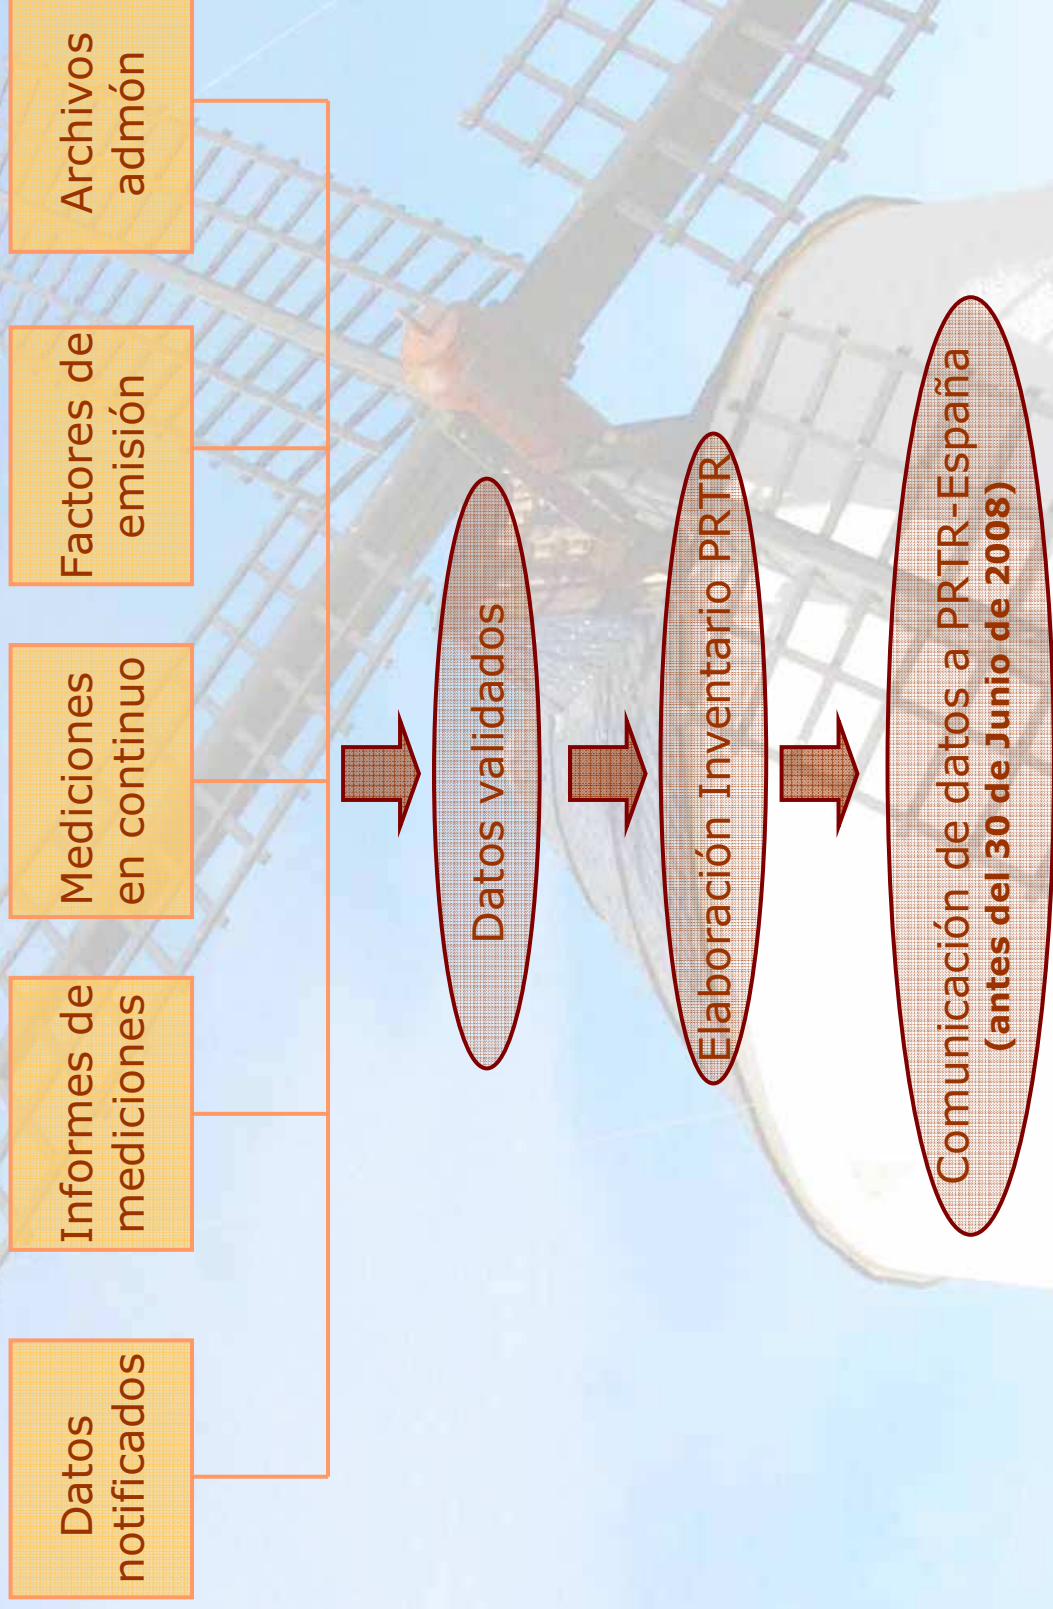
Datos notificados

Informes de mediciones

Mediciones en continuo

Factores de emisión

Archivos admón

Datos validados

Elaboración Inventario PRTR

Comunicación de datos a PRTR-España
(antes del 30 de Junio de 2008)